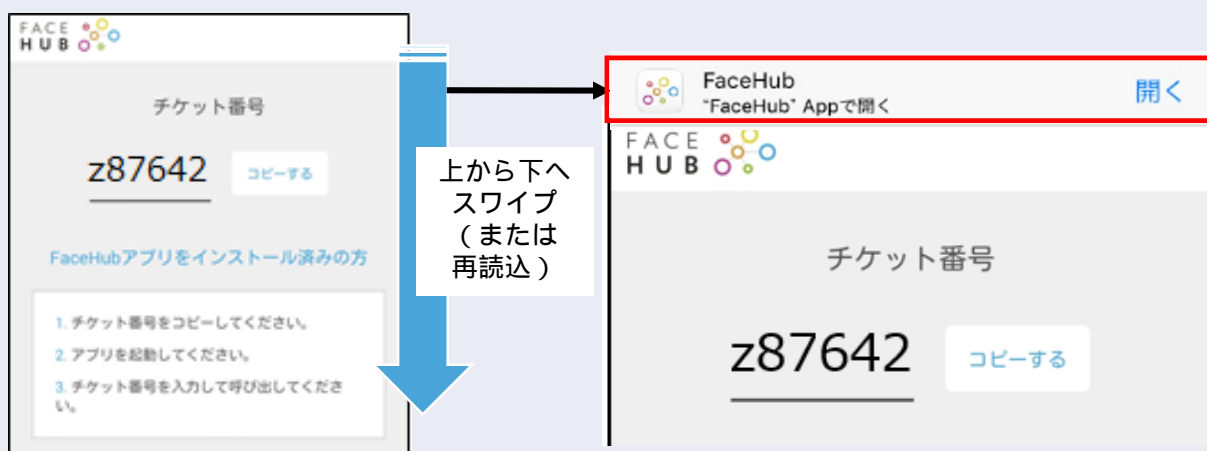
FACE HUB

チケット番号

z87642

コピーする

FaceHubアプリをインストール済みの方

1. チケット番号をコピーしてください。

2. アプリを起動してください。

3. チケット番号を入力して呼び出してください。

上から下へスワイプ（または再読込）

FaceHub
"FaceHub" Appで開く

開く

FACE HUB

チケット番号

z87642

コピーする